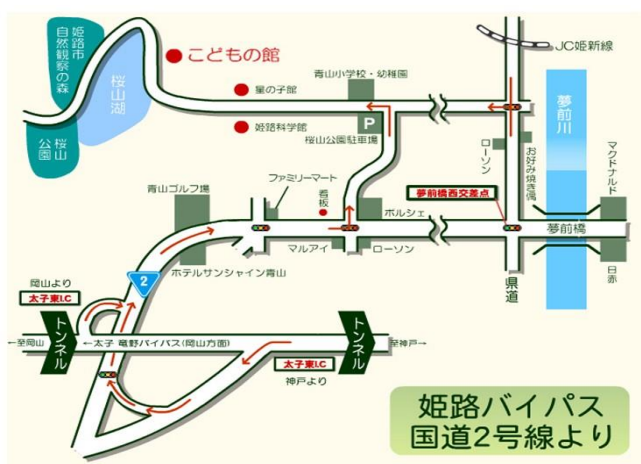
姫路市自然観察の森

桜山湖

桜山公園

こどもの館

星の子館

姫路科学館

青山小学校・幼稚園

P

桜山公園駐車場

JC姫新線

夢前川

ローソン

お好み焼き

マクドナルド

ファミリーマート

看板

青山ゴルフ場

ポルシェ

夢前橋西交差点

マルアイ

ローソン

夢前橋

ホテルサンシャイン青山

2

日赤

県道

岡山より

太子東I.C

トンネル

←至岡山

←太子 竜野バイパス（岡山方面）

トンネル

至神戸→

太子東I.C

神戸より

姫路バイパス
国道2号線より